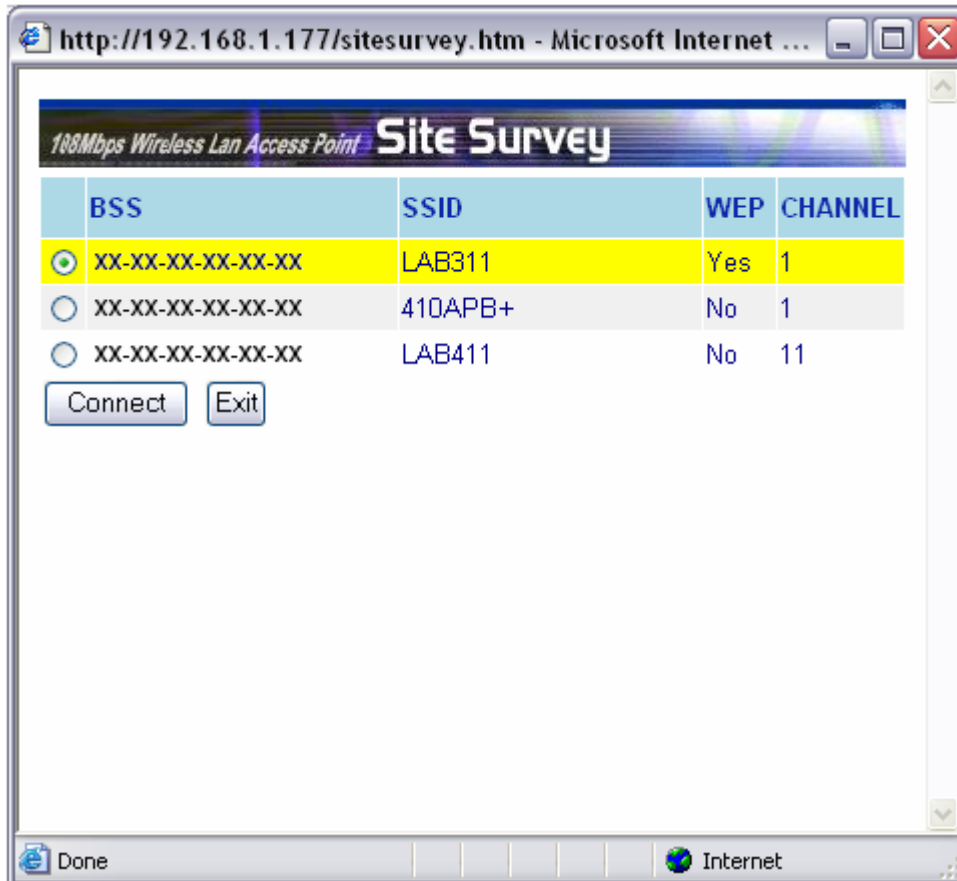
http://192.168.1.177/sitesurvey.htm - Microsoft Internet ...

108Mbps Wireless Lan Access Point Site Survey

| | BSS | SSID | WEP | CHANNEL |
|---|---|---|---|---|
| ⦿ | XX-XX-XX-XX-XX-XX | LAB311 | Yes | 1 |
| ○ | XX-XX-XX-XX-XX-XX | 410APB+ | No | 1 |
| ○ | XX-XX-XX-XX-XX-XX | LAB411 | No | 11 |

Connect Exit

Done Internet